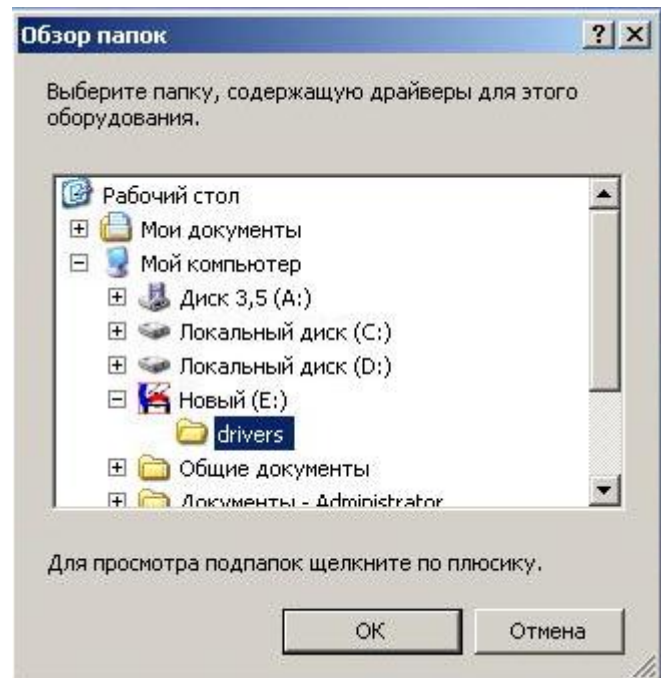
Обзор папок

?

Выберите папку, содержащую драйверы для этого оборудования.

Рабочий стол
Мои документы
Мой компьютер
Диск 3,5 (A:)
Локальный диск (C:)
Локальный диск (D:)
Новый (E:)
drivers
Общие документы
Документы - Administrator

Для просмотра подпапок щелкните по плюсику.

OK

Отмена